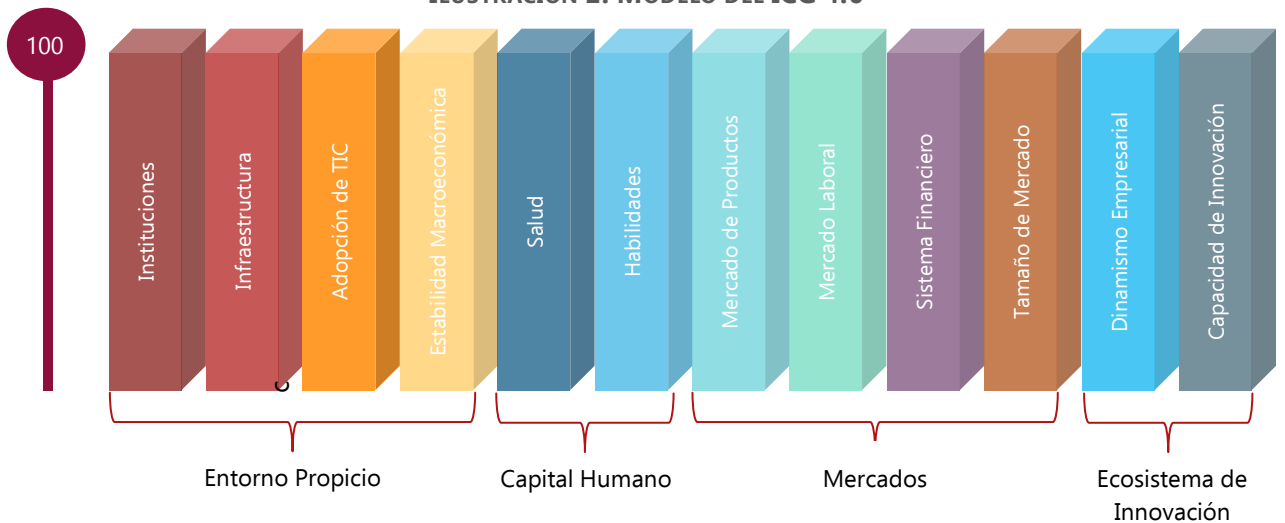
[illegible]

100

Instituciones

Infraestructura

Adopción de TIC

Estabilidad Macroeconómica

Salud

Habilidades

Mercado de Productos

Mercado Laboral

Sistema Financiero

Tamaño de Mercado

Dinamismo Empresarial

Capacidad de Innovación

Entorno Propicio

Capital Humano

Mercados

Ecosistema de Innovación